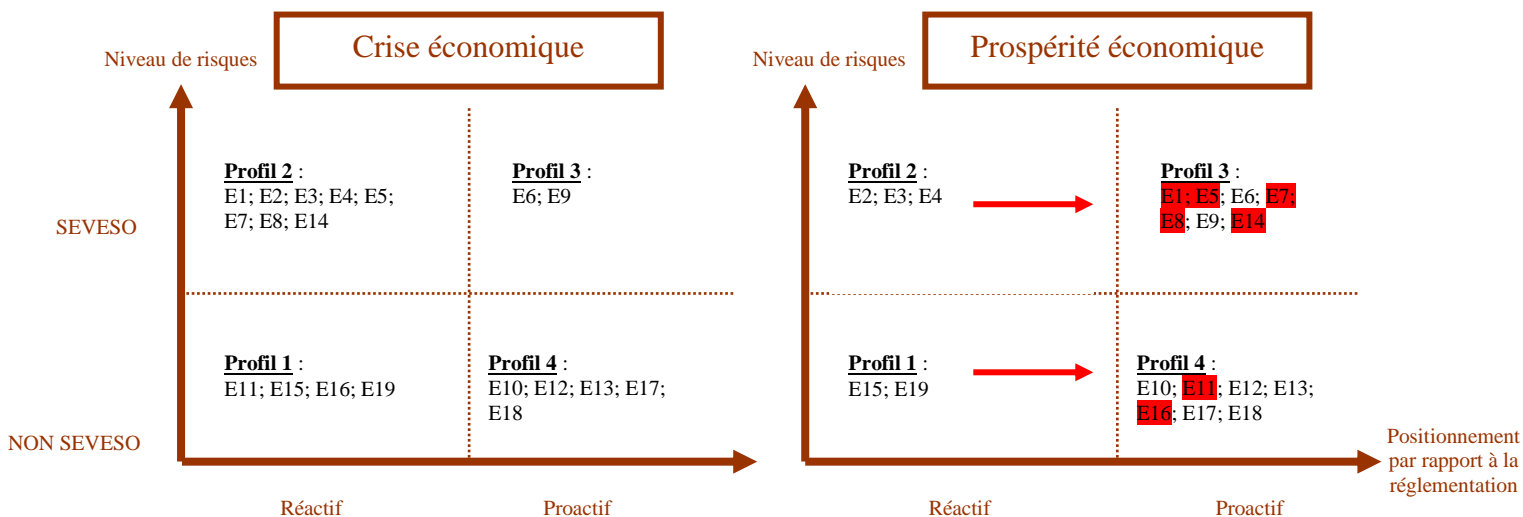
Niveau de risques

Crise économique

Profil 2 :
E1; E2; E3; E4; E5; E7; E8; E14

Profil 3 :
E6; E9

SEVESO

Profil 1 :
E11; E15; E16; E19

Profil 4 :
E10; E12; E13; E17; E18

NON SEVESO

Réactif

Proactif

Niveau de risques

Prospérité économique

Profil 2 :
E2; E3; E4

Profil 3 :
E1; E5; E6; E7; E8; E9; E14

Profil 1 :
E15; E19

Profil 4 :
E10; E11; E12; E13; E16; E17; E18

Positionnement par rapport à la réglementation

Réactif

Proactif